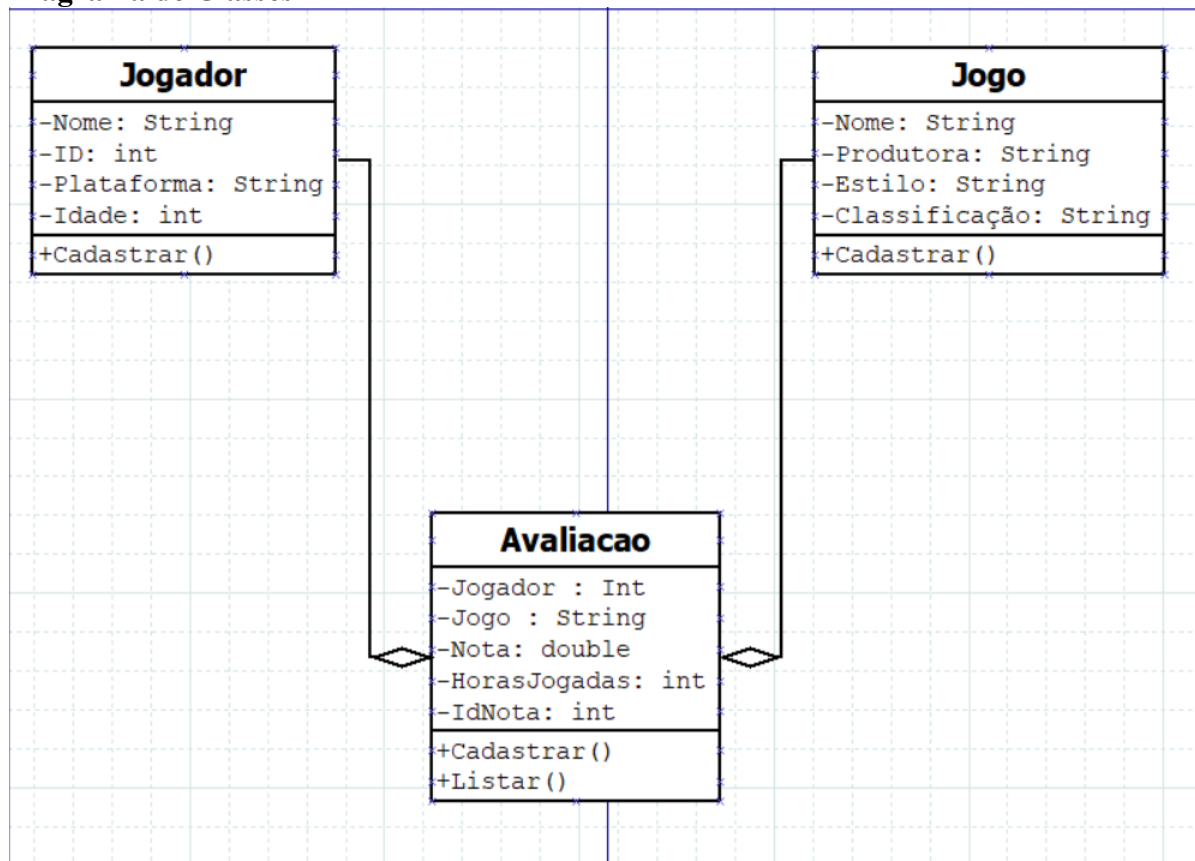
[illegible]

Jogador
-Nome: String
-ID: int
-Plataforma: String
-Idade: int
+Cadastrar()

Jogo
-Nome: String
-Produtora: String
-Estilo: String
-Classificação: String
+Cadastrar()

Avaliacao
-Jogador : Int
-Jogo : String
-Nota: double
-HorasJogadas: int
-IdNota: int
+Cadastrar()
+Listar()